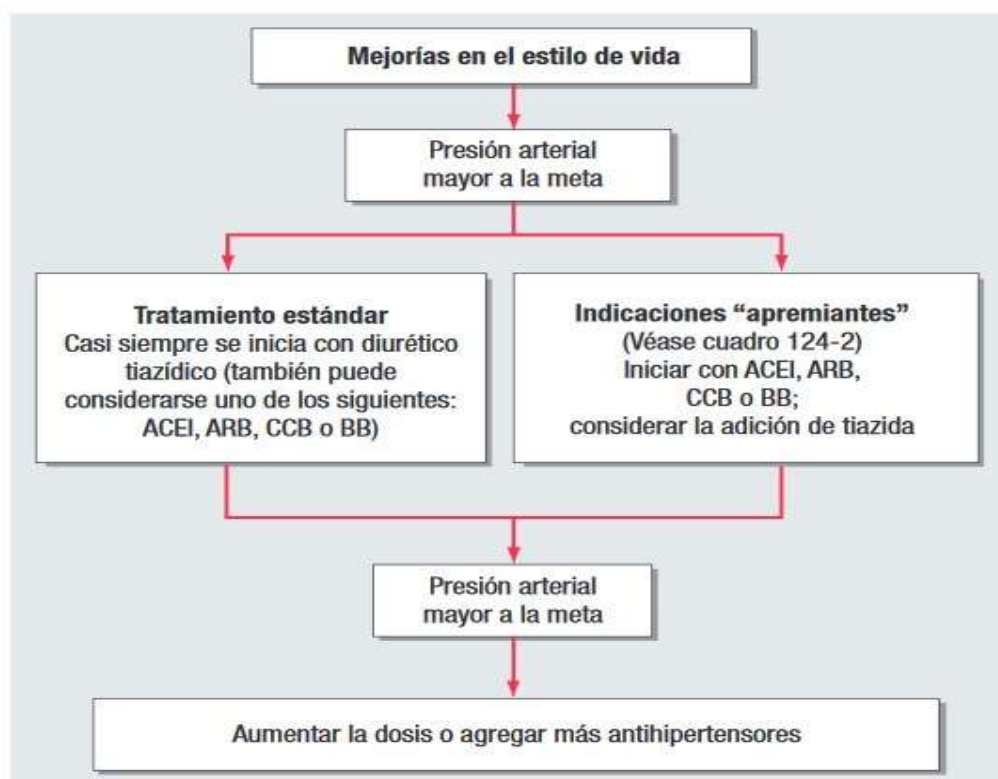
Mejorías en el estilo de vida

Presión arterial mayor a la meta

Tratamiento estándar
Casi siempre se inicia con diurético tiazídico (también puede considerarse uno de los siguientes: ACEI, ARB, CCB o BB)

Indicaciones “apremiantes”
(Véase cuadro 124-2)
Iniciar con ACEI, ARB, CCB o BB;
considerar la adición de tiazida

Presión arterial mayor a la meta

Aumentar la dosis o agregar más antihipertensores